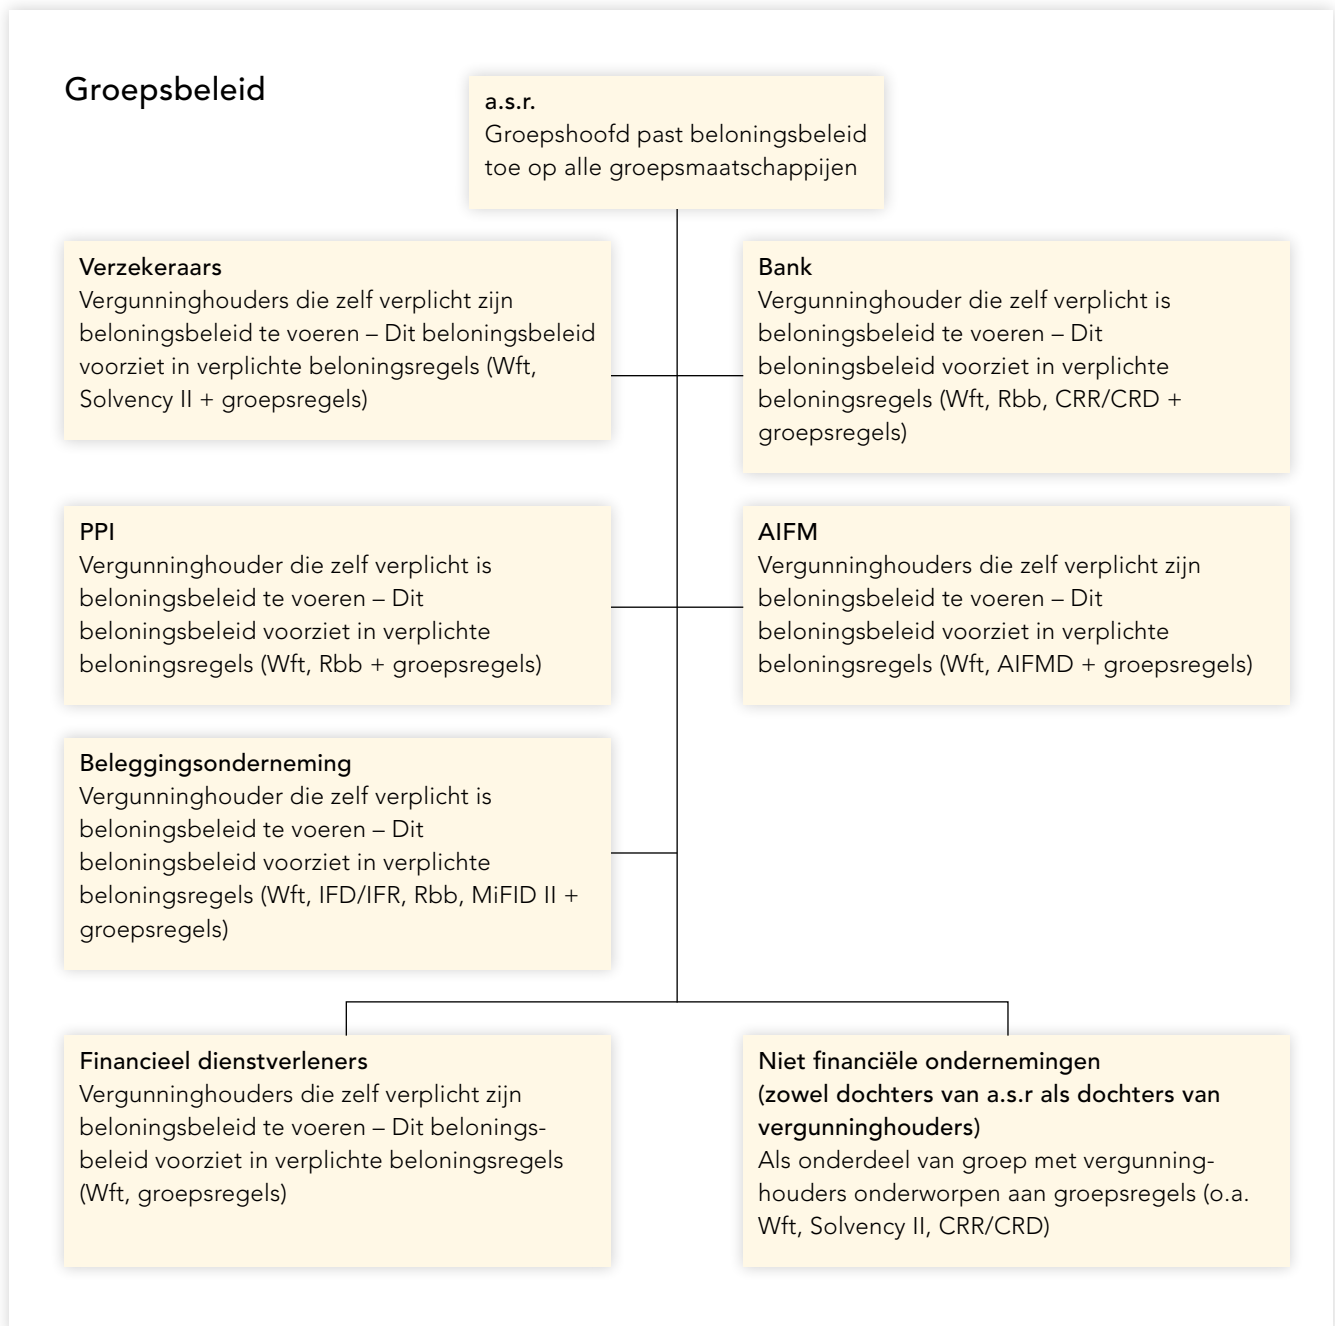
Groepsbeleid

a.s.r.
Groepshoofd past beloningsbeleid toe op alle groepsmaatschappijen

Verzekeraars
Vergunninghouders die zelf verplicht zijn beloningsbeleid te voeren – Dit beloningsbeleid voorziet in verplichte beloningsregels (Wft, Solvency II + groepsregels)

Bank
Vergunninghouder die zelf verplicht is beloningsbeleid te voeren – Dit beloningsbeleid voorziet in verplichte beloningsregels (Wft, Rbb, CRR/CRD + groepsregels)

PPI
Vergunninghouder die zelf verplicht is beloningsbeleid te voeren – Dit beloningsbeleid voorziet in verplichte beloningsregels (Wft, Rbb + groepsregels)

AIFM
Vergunninghouders die zelf verplicht zijn beloningsbeleid te voeren – Dit beloningsbeleid voorziet in verplichte beloningsregels (Wft, AIFMD + groepsregels)

Beleggingsonderneming
Vergunninghouder die zelf verplicht is beloningsbeleid te voeren – Dit beloningsbeleid voorziet in verplichte beloningsregels (Wft, IFD/IFR, Rbb, MiFID II + groepsregels)

Financieel dienstverleners
Vergunninghouders die zelf verplicht zijn beloningsbeleid te voeren – Dit beloningsbeleid voorziet in verplichte beloningsregels (Wft, groepsregels)

Niet financiële ondernemingen (zowel dochters van a.s.r als dochters van vergunninghouders)
Als onderdeel van groep met vergunninghouders onderworpen aan groepsregels (o.a. Wft, Solvency II, CRR/CRD)